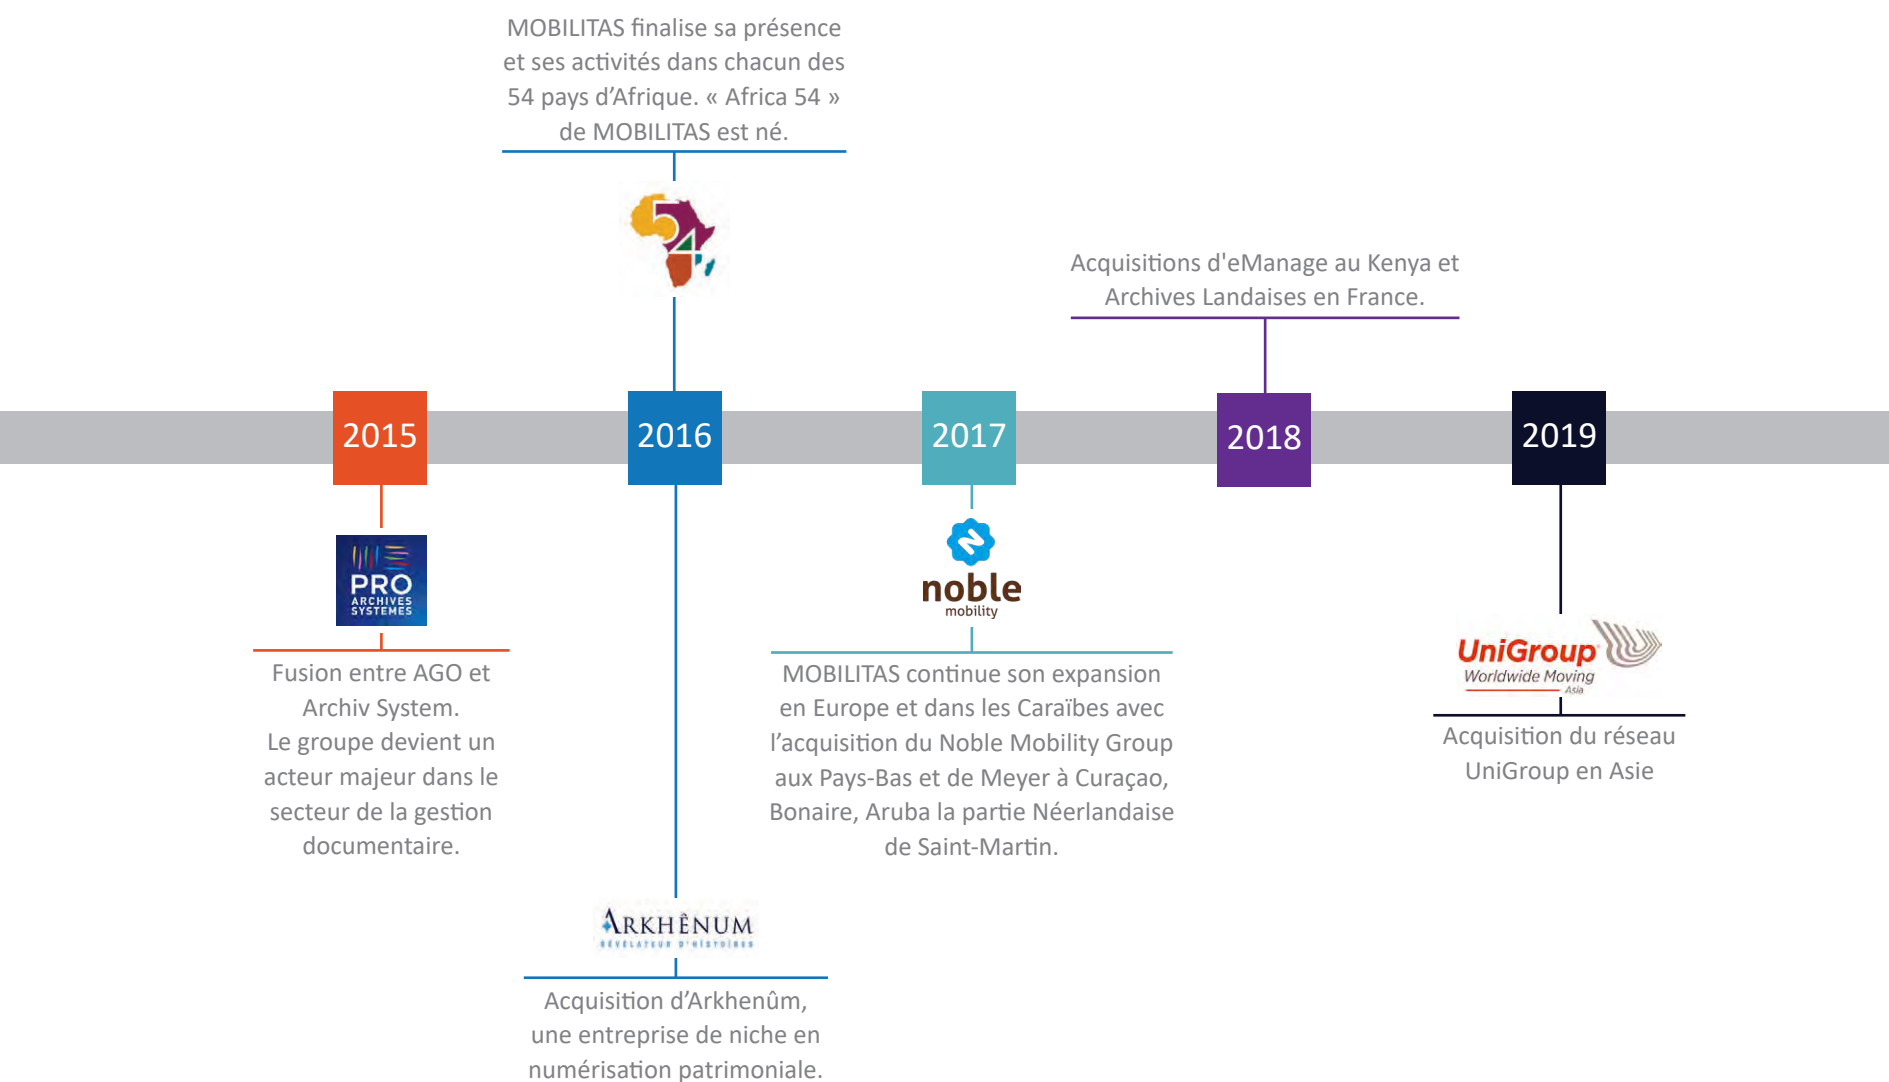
MOBILITAS finalise sa présence et ses activités dans chacun des 54 pays d'Afrique. « Africa 54 » de MOBILITAS est né.

Acquisitions d'eManage au Kenya et Archives Landaises en France.

2015

2016

2017

2018

2019

PRO ARCHIVES SYSTEMES

Fusion entre AGO et Archiv System.
Le groupe devient un acteur majeur dans le secteur de la gestion documentaire.

noble mobility

MOBILITAS continue son expansion en Europe et dans les Caraïbes avec l'acquisition du Noble Mobility Group aux Pays-Bas et de Meyer à Curaçao, Bonaire, Aruba la partie Néerlandaise de Saint-Martin.

UniGroup Worldwide Moving Asia

Acquisition du réseau UniGroup en Asie

ARKHÊNUM RÉVÉLATEUR D'HISTOIRES

Acquisition d'Arkhenûm, une entreprise de niche en numérisation patrimoniale.